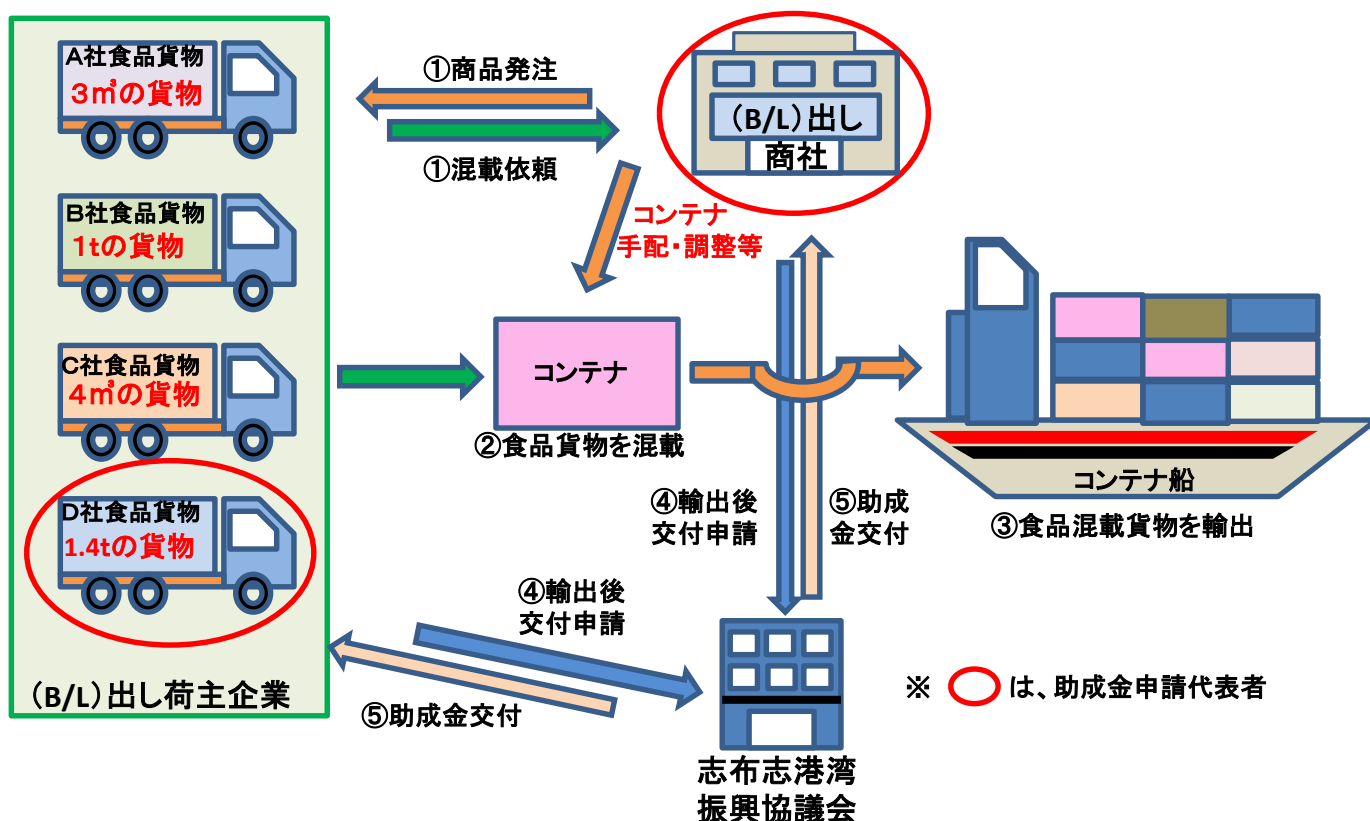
A社食品貨物
3㎥の貨物

B社食品貨物
1tの貨物

C社食品貨物
4㎥の貨物

D社食品貨物
1.4tの貨物

(B/L)出し荷主企業

①商品発注

①混載依頼

(B/L)出し
商社

コンテナ
手配・調整等

コンテナ

②食品貨物を混載

コンテナ船

③食品混載貨物を輸出

④輸出後
交付申請

⑤助成
金交付

④輸出後
交付申請

⑤助成金交付

志布志港湾
振興協議会

※ は、助成金申請代表者